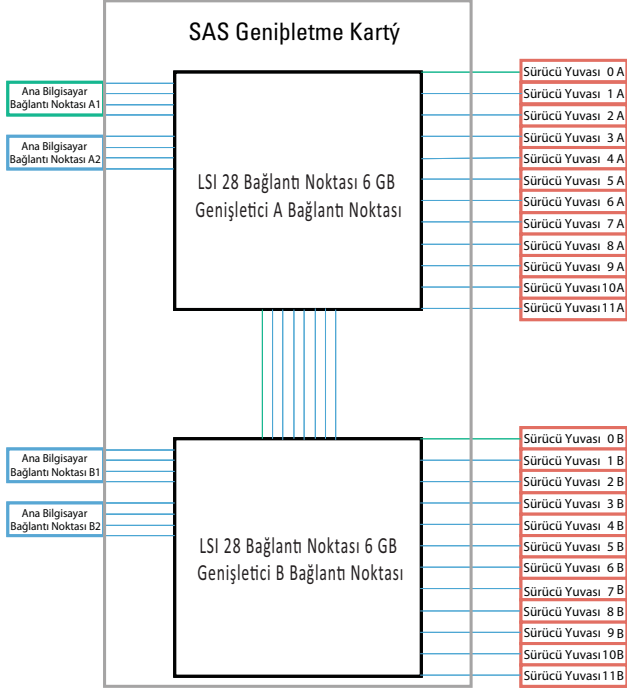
SAS Genişletme Kartı

Ana Bilgisayar Bağlantı Noktası A1

Ana Bilgisayar Bağlantı Noktası A2

LSI 28 Bağlantı Noktası 6 GB Genişletici A Bağlantı Noktası

Sürücü Yuvası 0 A
Sürücü Yuvası 1 A
Sürücü Yuvası 2 A
Sürücü Yuvası 3 A
Sürücü Yuvası 4 A
Sürücü Yuvası 5 A
Sürücü Yuvası 6 A
Sürücü Yuvası 7 A
Sürücü Yuvası 8 A
Sürücü Yuvası 9 A
Sürücü Yuvası10A
Sürücü Yuvası11A

Ana Bilgisayar Bağlantı Noktası B1

Ana Bilgisayar Bağlantı Noktası B2

LSI 28 Bağlantı Noktası 6 GB Genişletici B Bağlantı Noktası

Sürücü Yuvası 0 B
Sürücü Yuvası 1 B
Sürücü Yuvası 2 B
Sürücü Yuvası 3 B
Sürücü Yuvası 4 B
Sürücü Yuvası 5 B
Sürücü Yuvası 6 B
Sürücü Yuvası 7 B
Sürücü Yuvası 8 B
Sürücü Yuvası 9 B
Sürücü Yuvası10B
Sürücü Yuvası11B